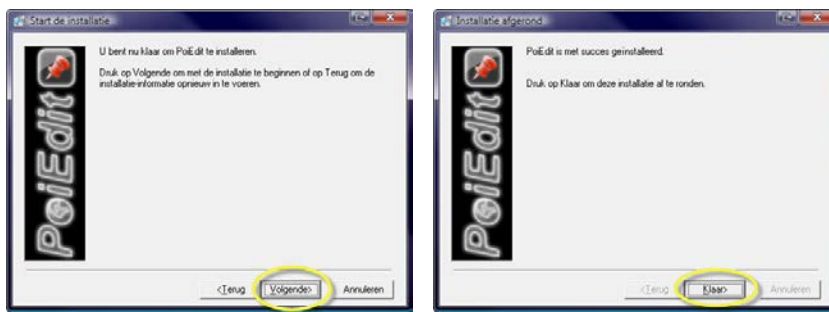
Start de installatie

U bent nu klaar om PoiEdit te installeren.

Druk op Volgende om met de installatie te beginnen of op Terug om de installatie-informatie opnieuw in te voeren.

PoiEdit

<Terug Volgende> Annuleren

Installatie afgerond

PoiEdit is met succes geinstalleerd.

Druk op Klaar om deze installatie af te ronden.

PoiEdit

<Terug Klaar> Annuleren